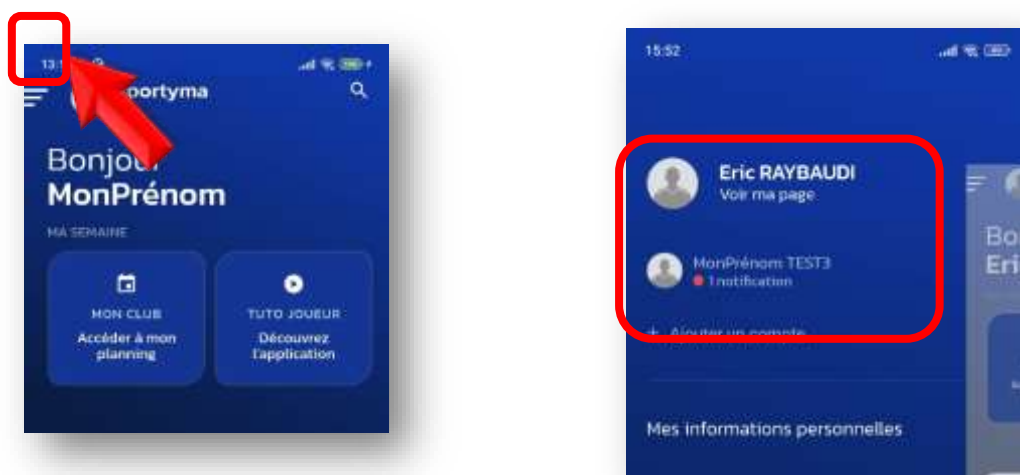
13:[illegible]

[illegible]portyma

Bonjou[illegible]
MonPrénom

MA SEMAINE

MON CLUB
Accéder à mon planning

TUTO JOUEUR
Découvrez l'application

15:52

Eric RAYBAUDI
Voir ma page

MonPrénom TEST3
1 notification

+ Ajouter un compte

Mes informations personnelles

Bo
Eri